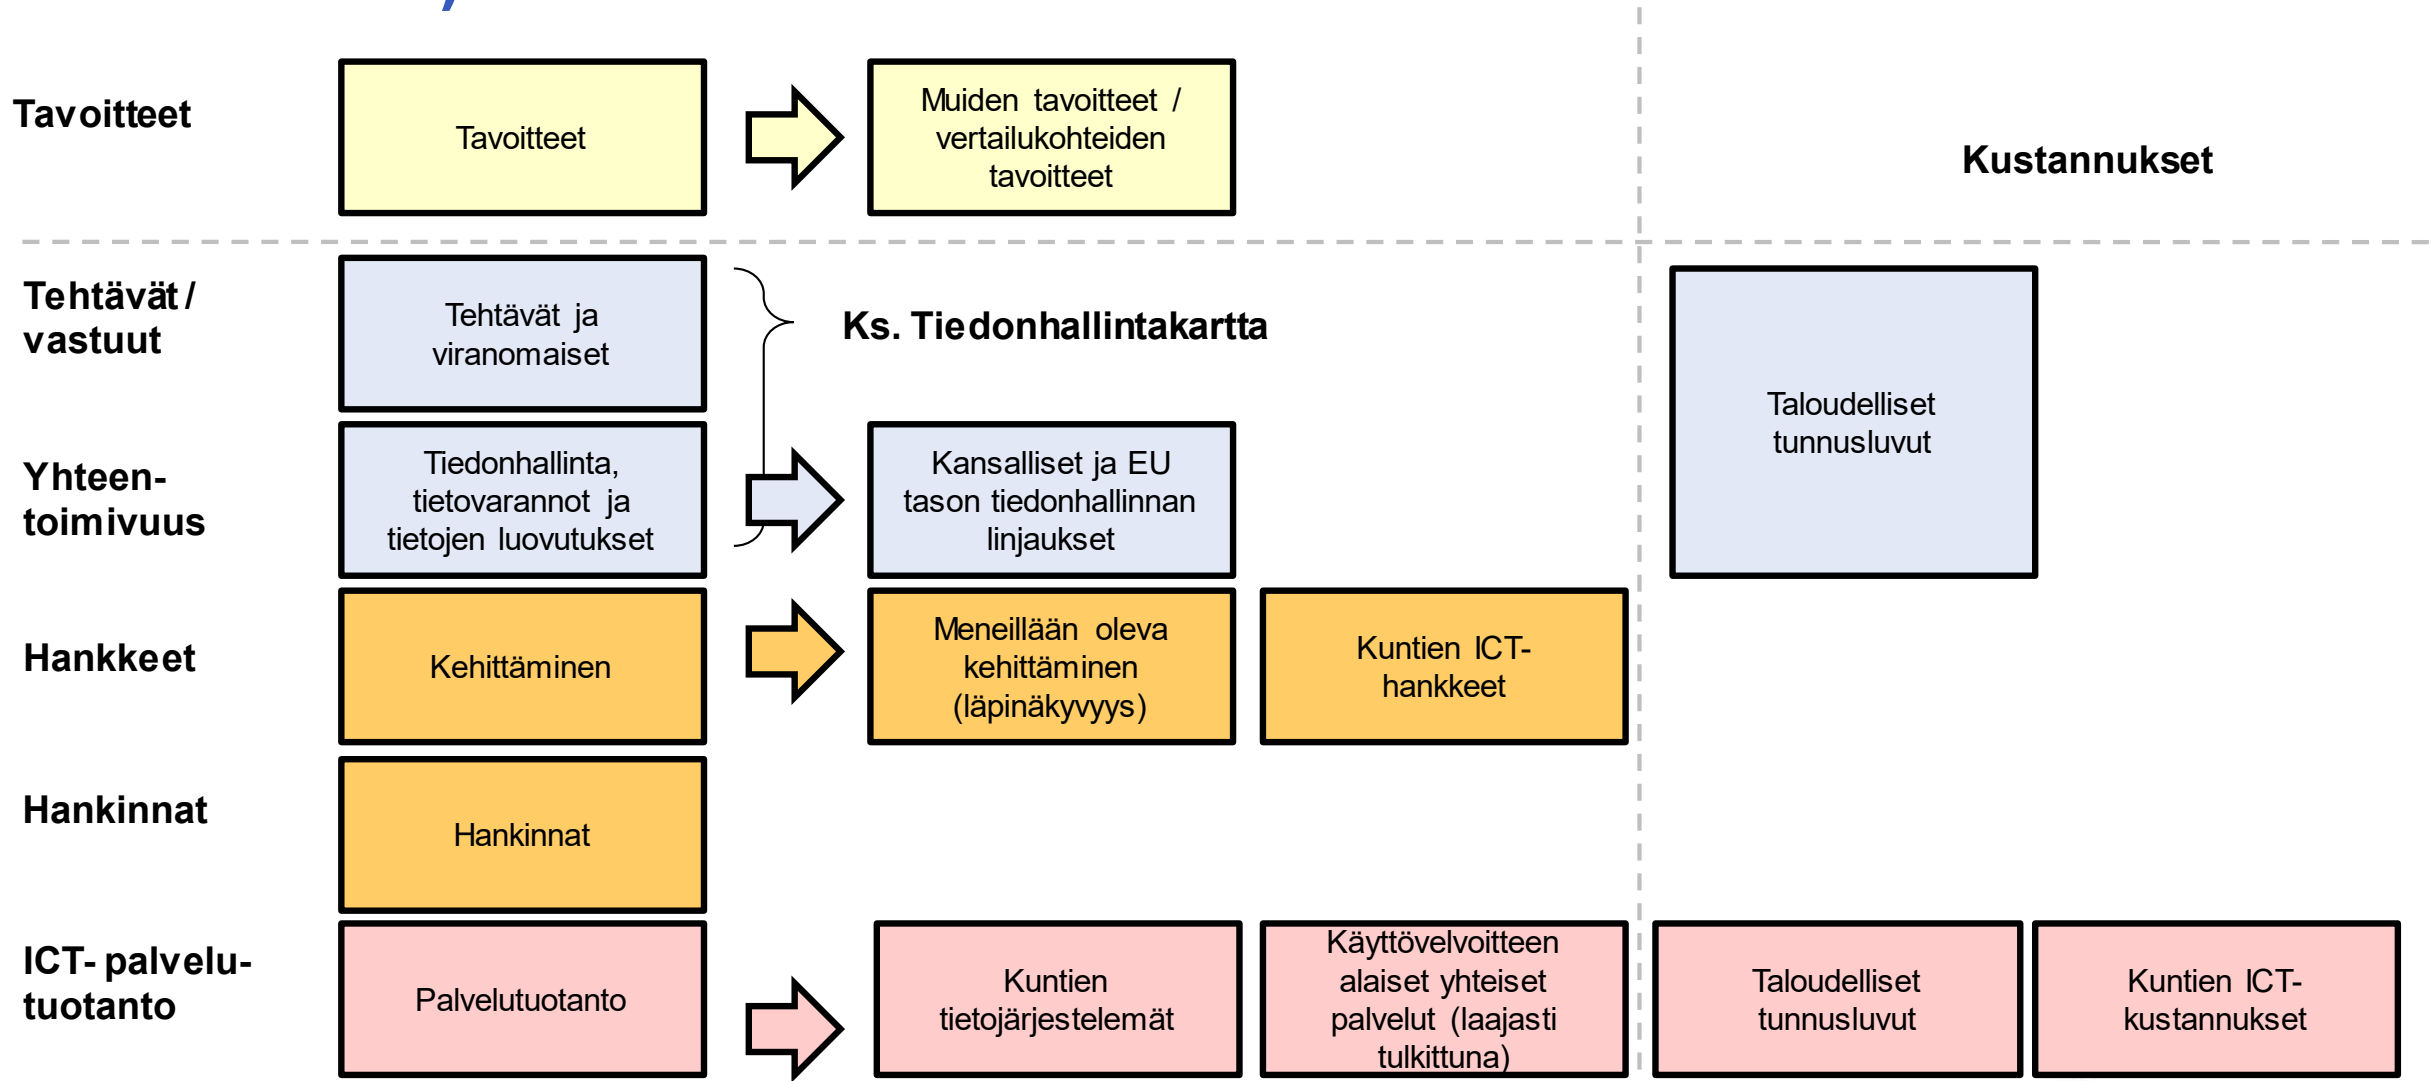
Tavoitteet

Tavoitteet

Muiden tavoitteet / vertailukohteiden tavoitteet

Kustannukset

Tehtävät / vastuut

Tehtävät ja viranomaiset

Ks. Tiedonhallintakartta

Taloudelliset tunnusluvut

Yhteentoimivuus

Tiedonhallinta, tietovarannot ja tietojen luovutukset

Kansalliset ja EU tason tiedonhallinnan linjaukset

Hankkeet

Kehittäminen

Meneillään oleva kehittäminen (läpinäkyvyys)

Kuntien ICT-hankkeet

Hankinnat

Hankinnat

ICT-palvelutuotanto

Palvelutuotanto

Kuntien tietojärjestelemät

Käyttövelvoitteen alaiset yhteiset palvelut (laajasti tulkittuna)

Taloudelliset tunnusluvut

Kuntien ICT-kustannukset